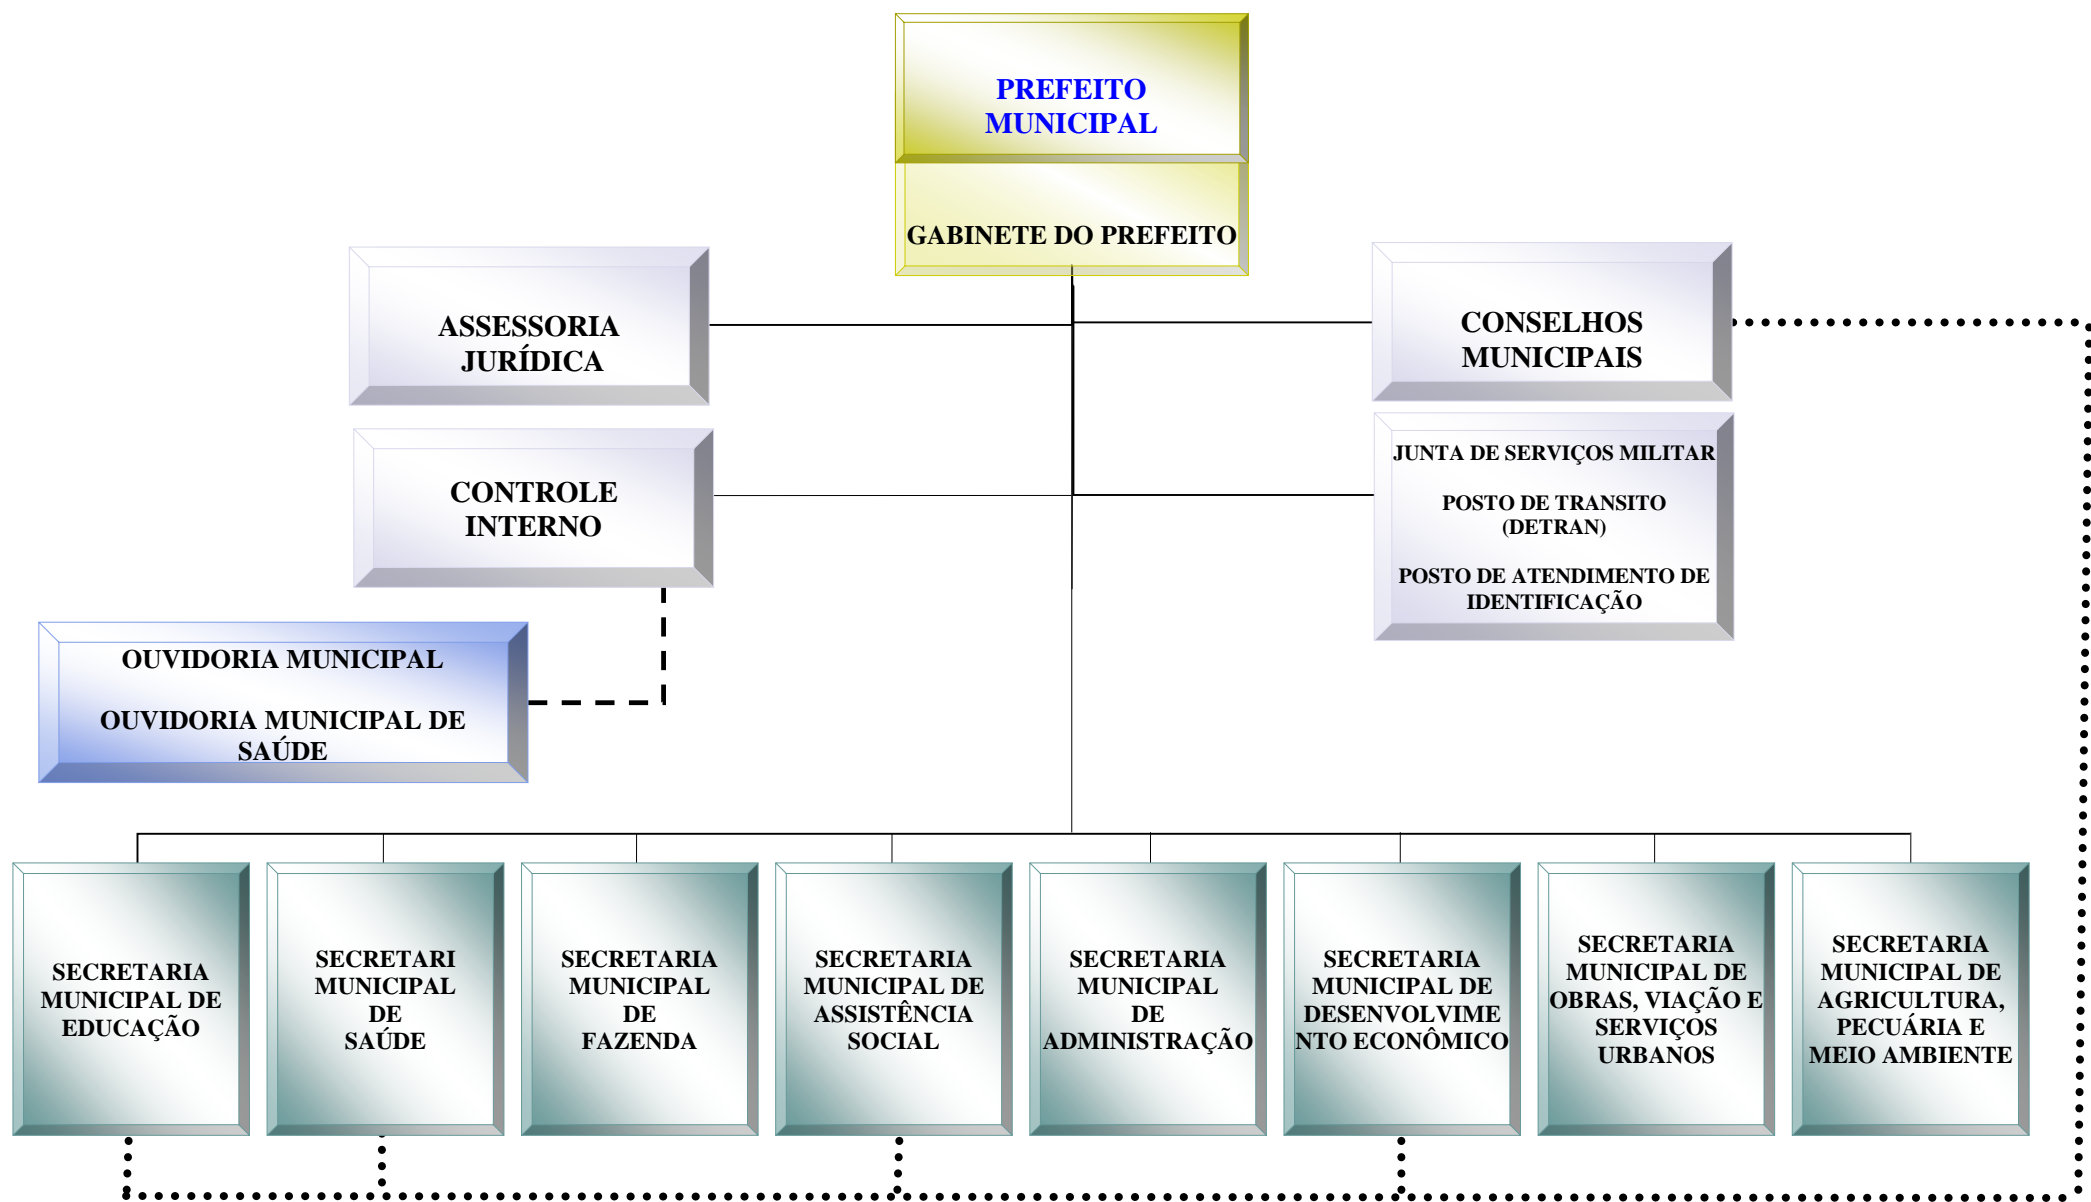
PREFEITO MUNICIPAL

GABINETE DO PREFEITO

ASSESSORIA JURÍDICA

CONSELHOS MUNICIPAIS

CONTROLE INTERNO

JUNTA DE SERVIÇOS MILITAR

POSTO DE TRANSITO (DETRAN)

POSTO DE ATENDIMENTO DE IDENTIFICAÇÃO

OUVIDORIA MUNICIPAL

OUVIDORIA MUNICIPAL DE SAÚDE

SECRETARIA MUNICIPAL DE EDUCAÇÃO

SECRETARI MUNICIPAL DE SAÚDE

SECRETARIA MUNICIPAL DE FAZENDA

SECRETARIA MUNICIPAL DE ASSISTÊNCIA SOCIAL

SECRETARIA MUNICIPAL DE ADMINISTRAÇÃO

SECRETARIA MUNICIPAL DE DESENVOLVIME NTO ECONÔMICO

SECRETARIA MUNICIPAL DE OBRAS, VIAÇÃO E SERVIÇOS URBANOS

SECRETARIA MUNICIPAL DE AGRICULTURA, PECUÁRIA E MEIO AMBIENTE